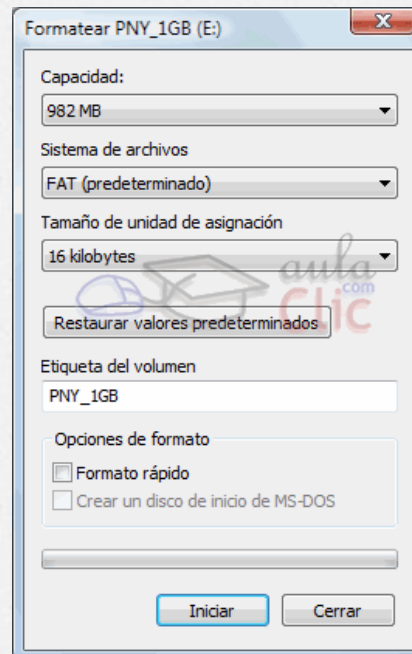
Formatear PNY_1GB (E:)

Capacidad:
982 MB

Sistema de archivos
FAT (predeterminado)

Tamaño de unidad de asignación
16 kilobytes

aula .com Clic

Restaurar valores predeterminados

Etiqueta del volumen
PNY_1GB

Opciones de formato
Formato rápido
Crear un disco de inicio de MS-DOS

Iniciar
Cerrar